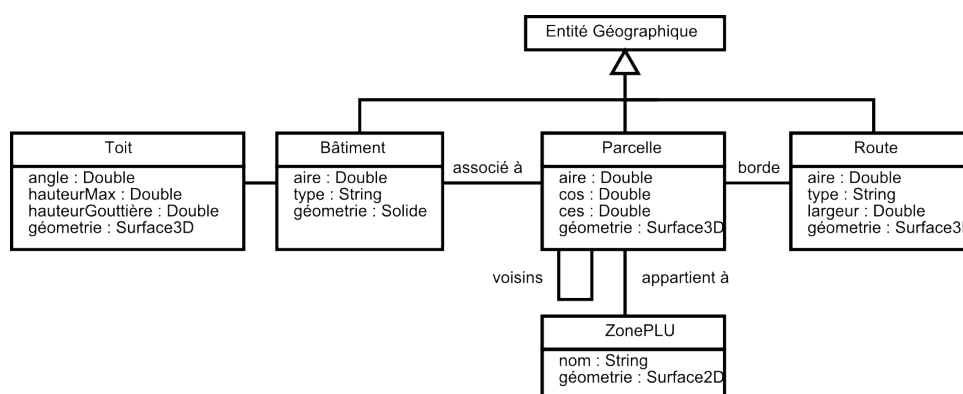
Entité Géographique

Toit
angle : Double
hauteurMax : Double
hauteurGouttière : Double
géometrie : Surface3D

Bâtiment
aire : Double
type : String
géometrie : Solide

associé à

Parcelle
aire : Double
cos : Double
ces : Double
géometrie : Surface3D

borde

Route
aire : Double
type : String
largeur : Double
géometrie : Surface3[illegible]

voisins

appartient à

ZonePLU
nom : String
géometrie : Surface2D